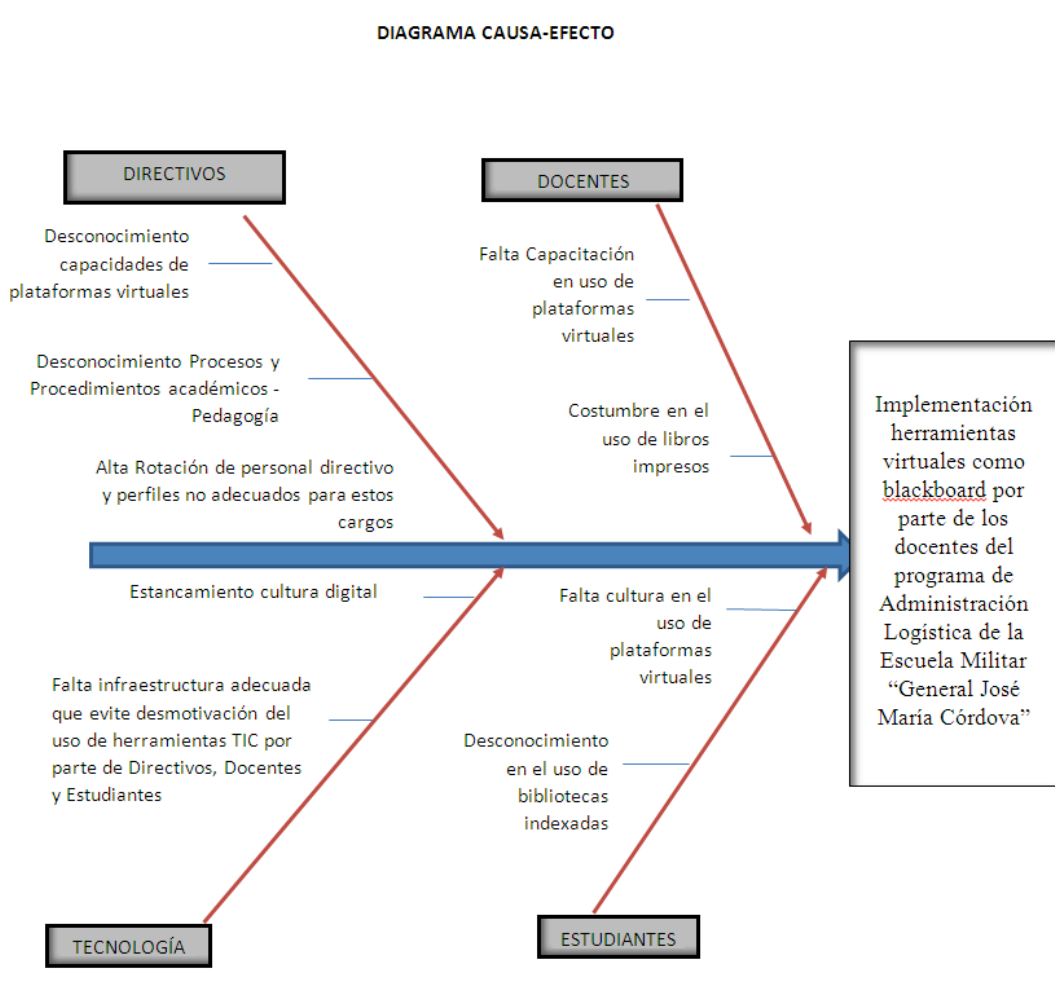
DIAGRAMA CAUSA-EFECTO

DIRECTIVOS

Desconocimiento capacidades de plataformas virtuales

Desconocimiento Procesos y Procedimientos académicos - Pedagogía

Alta Rotación de personal directivo y perfiles no adecuados para estos cargos

DOCENTES

Falta Capacitación en uso de plataformas virtuales

Costumbre en el uso de libros impresos

Implementación herramientas virtuales como blackboard por parte de los docentes del programa de Administración Logística de la Escuela Militar "General José María Córdova"

Estancamiento cultura digital

Falta infraestructura adecuada que evite desmotivación del uso de herramientas TIC por parte de Directivos, Docentes y Estudiantes

Falta cultura en el uso de plataformas virtuales

Desconocimiento en el uso de bibliotecas indexadas

TECNOLOGÍA

ESTUDIANTES